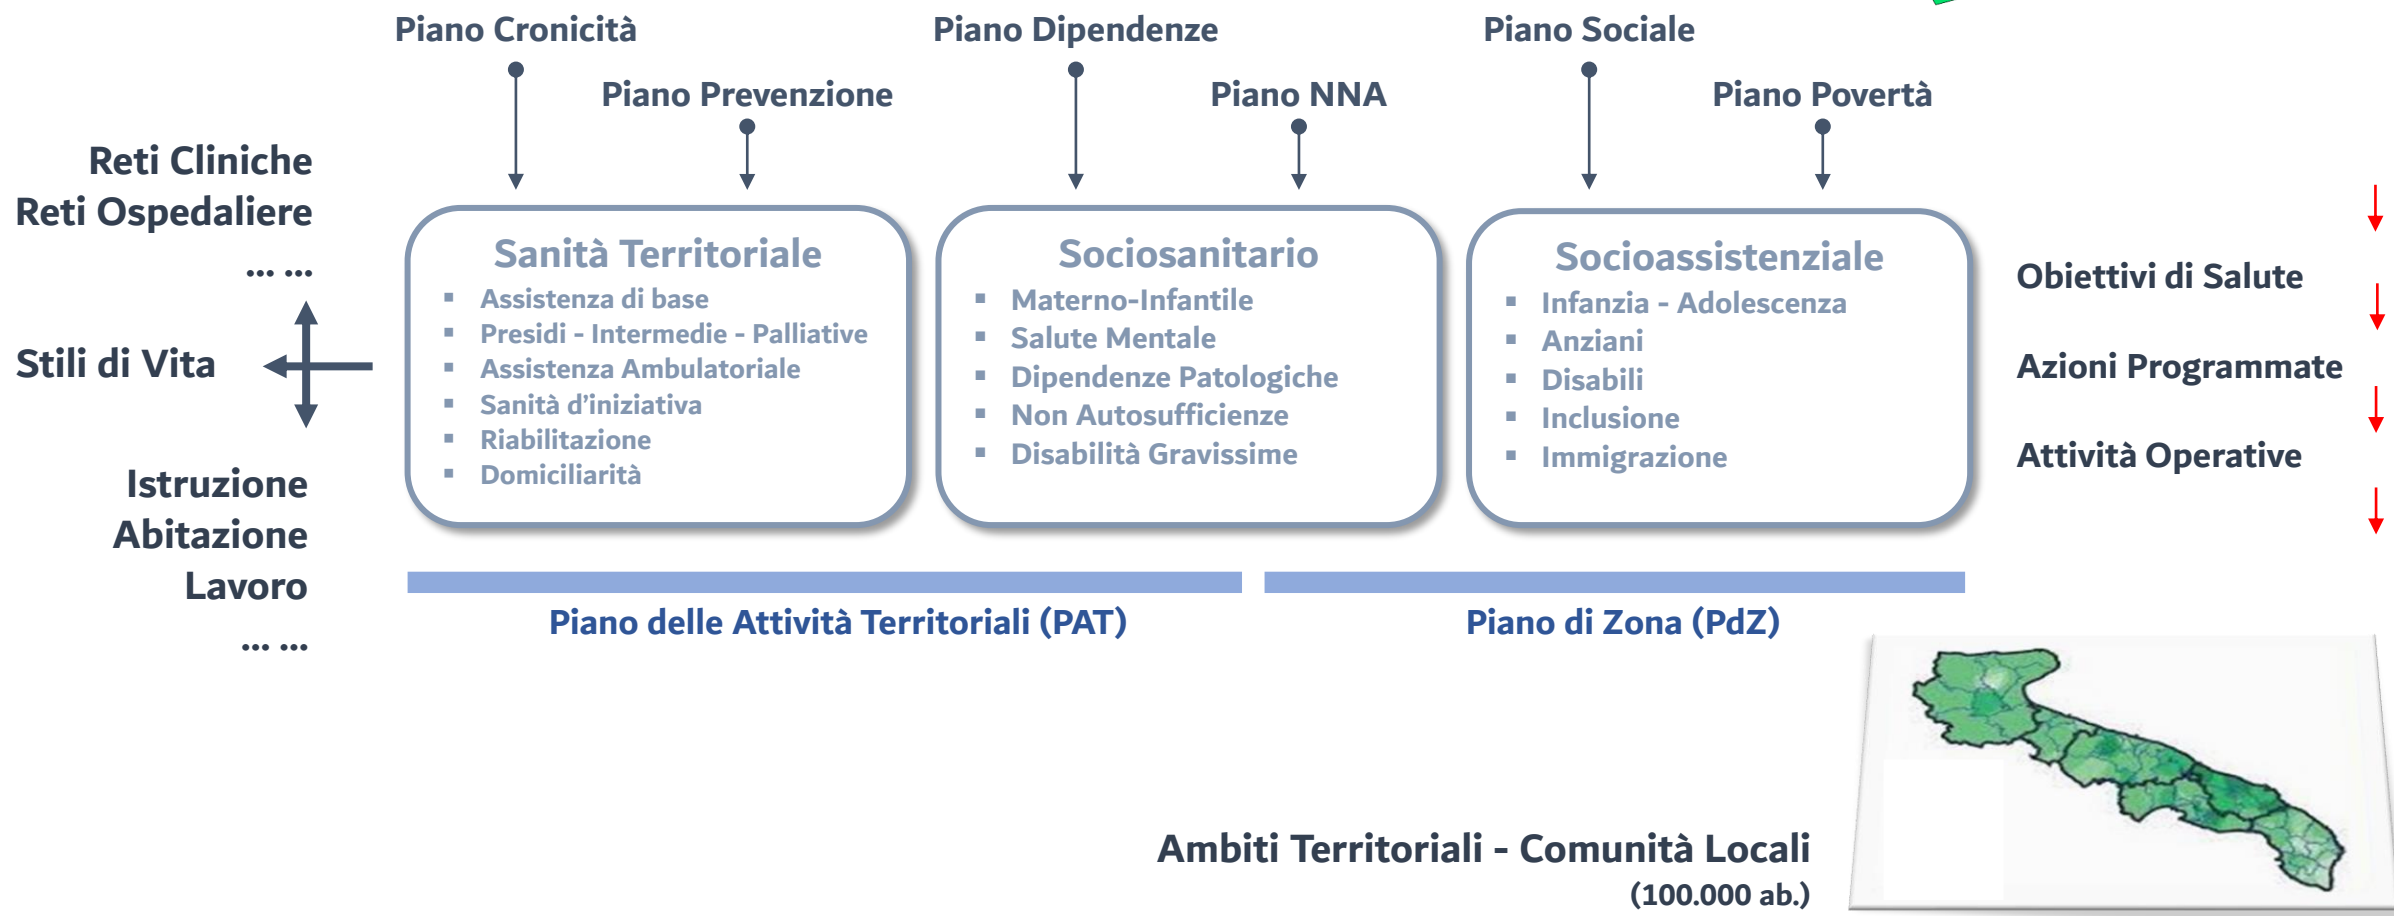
Piano Cronicità

Piano Prevenzione

Piano Dipendenze

Piano NNA

Piano Sociale

Piano Povertà

Reti Cliniche
Reti Ospedaliere
... ...

Stili di Vita

Istruzione
Abitazione
Lavoro
... ...

Sanità Territoriale
- Assistenza di base
- Presidi - Intermedie - Palliative
- Assistenza Ambulatoriale
- Sanità d'iniziativa
- Riabilitazione
- Domiciliarità

Sociosanitario
- Materno-Infantile
- Salute Mentale
- Dipendenze Patologiche
- Non Autosufficienze
- Disabilità Gravissime

Socioassistenziale
- Infanzia - Adolescenza
- Anziani
- Disabili
- Inclusione
- Immigrazione

Obiettivi di Salute

Azioni Programmate

Attività Operative

Piano delle Attività Territoriali (PAT)

Piano di Zona (PdZ)

Ambiti Territoriali - Comunità Locali
(100.000 ab.)